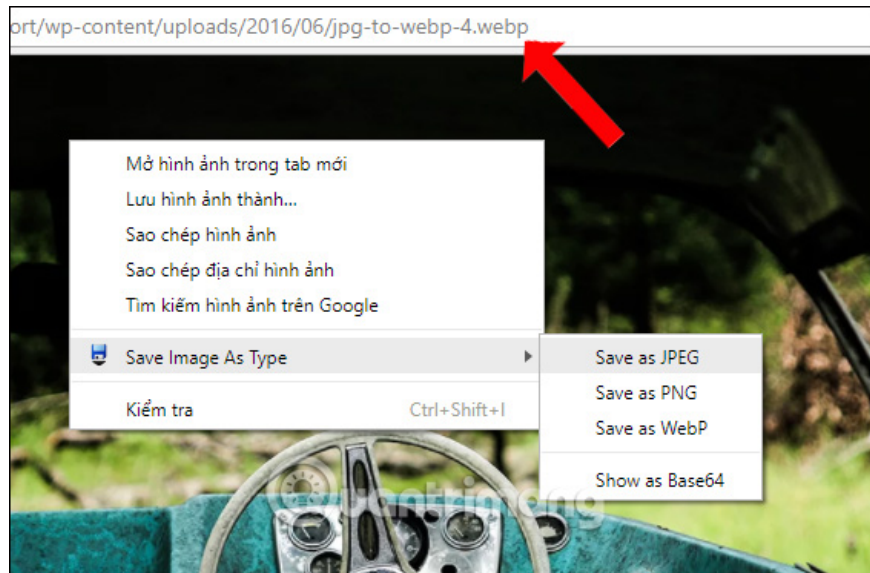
ort/wp-content/uploads/2016/06/jpg-to-webp-4.webp

Mở hình ảnh trong tab mới
Lưu hình ảnh thành...
Sao chép hình ảnh
Sao chép địa chỉ hình ảnh
Tìm kiếm hình ảnh trên Google

Save Image As Type

Kiểm tra Ctrl+Shift+I

Save as JPEG
Save as PNG
Save as WebP

Show as Base64

Quantrimang